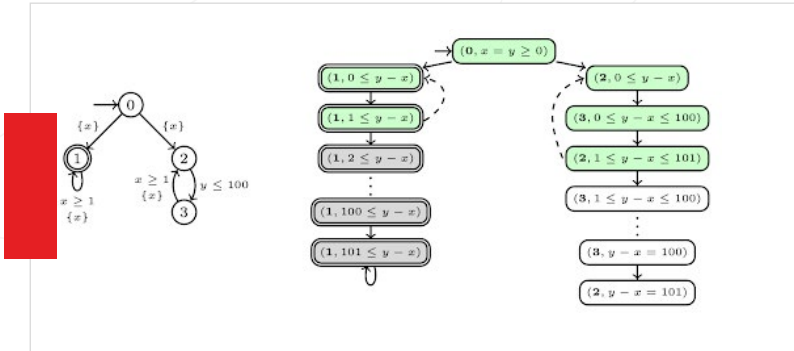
0
$\{x\}$
$\{x\}$
1
2
$x \geq 1$
$\{x\}$
$x \geq 1$
$\{x\}$
$y \leq 100$
3

$(\mathbf{0}, x = y \geq 0)$
$(\mathbf{1}, 0 \leq y - x)$
$(\mathbf{1}, 1 \leq y - x)$
$(\mathbf{1}, 2 \leq y - x)$
$(\mathbf{1}, 100 \leq y - x)$
$(\mathbf{1}, 101 \leq y - x)$
$(\mathbf{2}, 0 \leq y - x)$
$(\mathbf{3}, 0 \leq y - x \leq 100)$
$(\mathbf{2}, 1 \leq y - x \leq 101)$
$(\mathbf{3}, 1 \leq y - x \leq 100)$
$(\mathbf{3}, y - x = 100)$
$(\mathbf{2}, y - x = 101)$